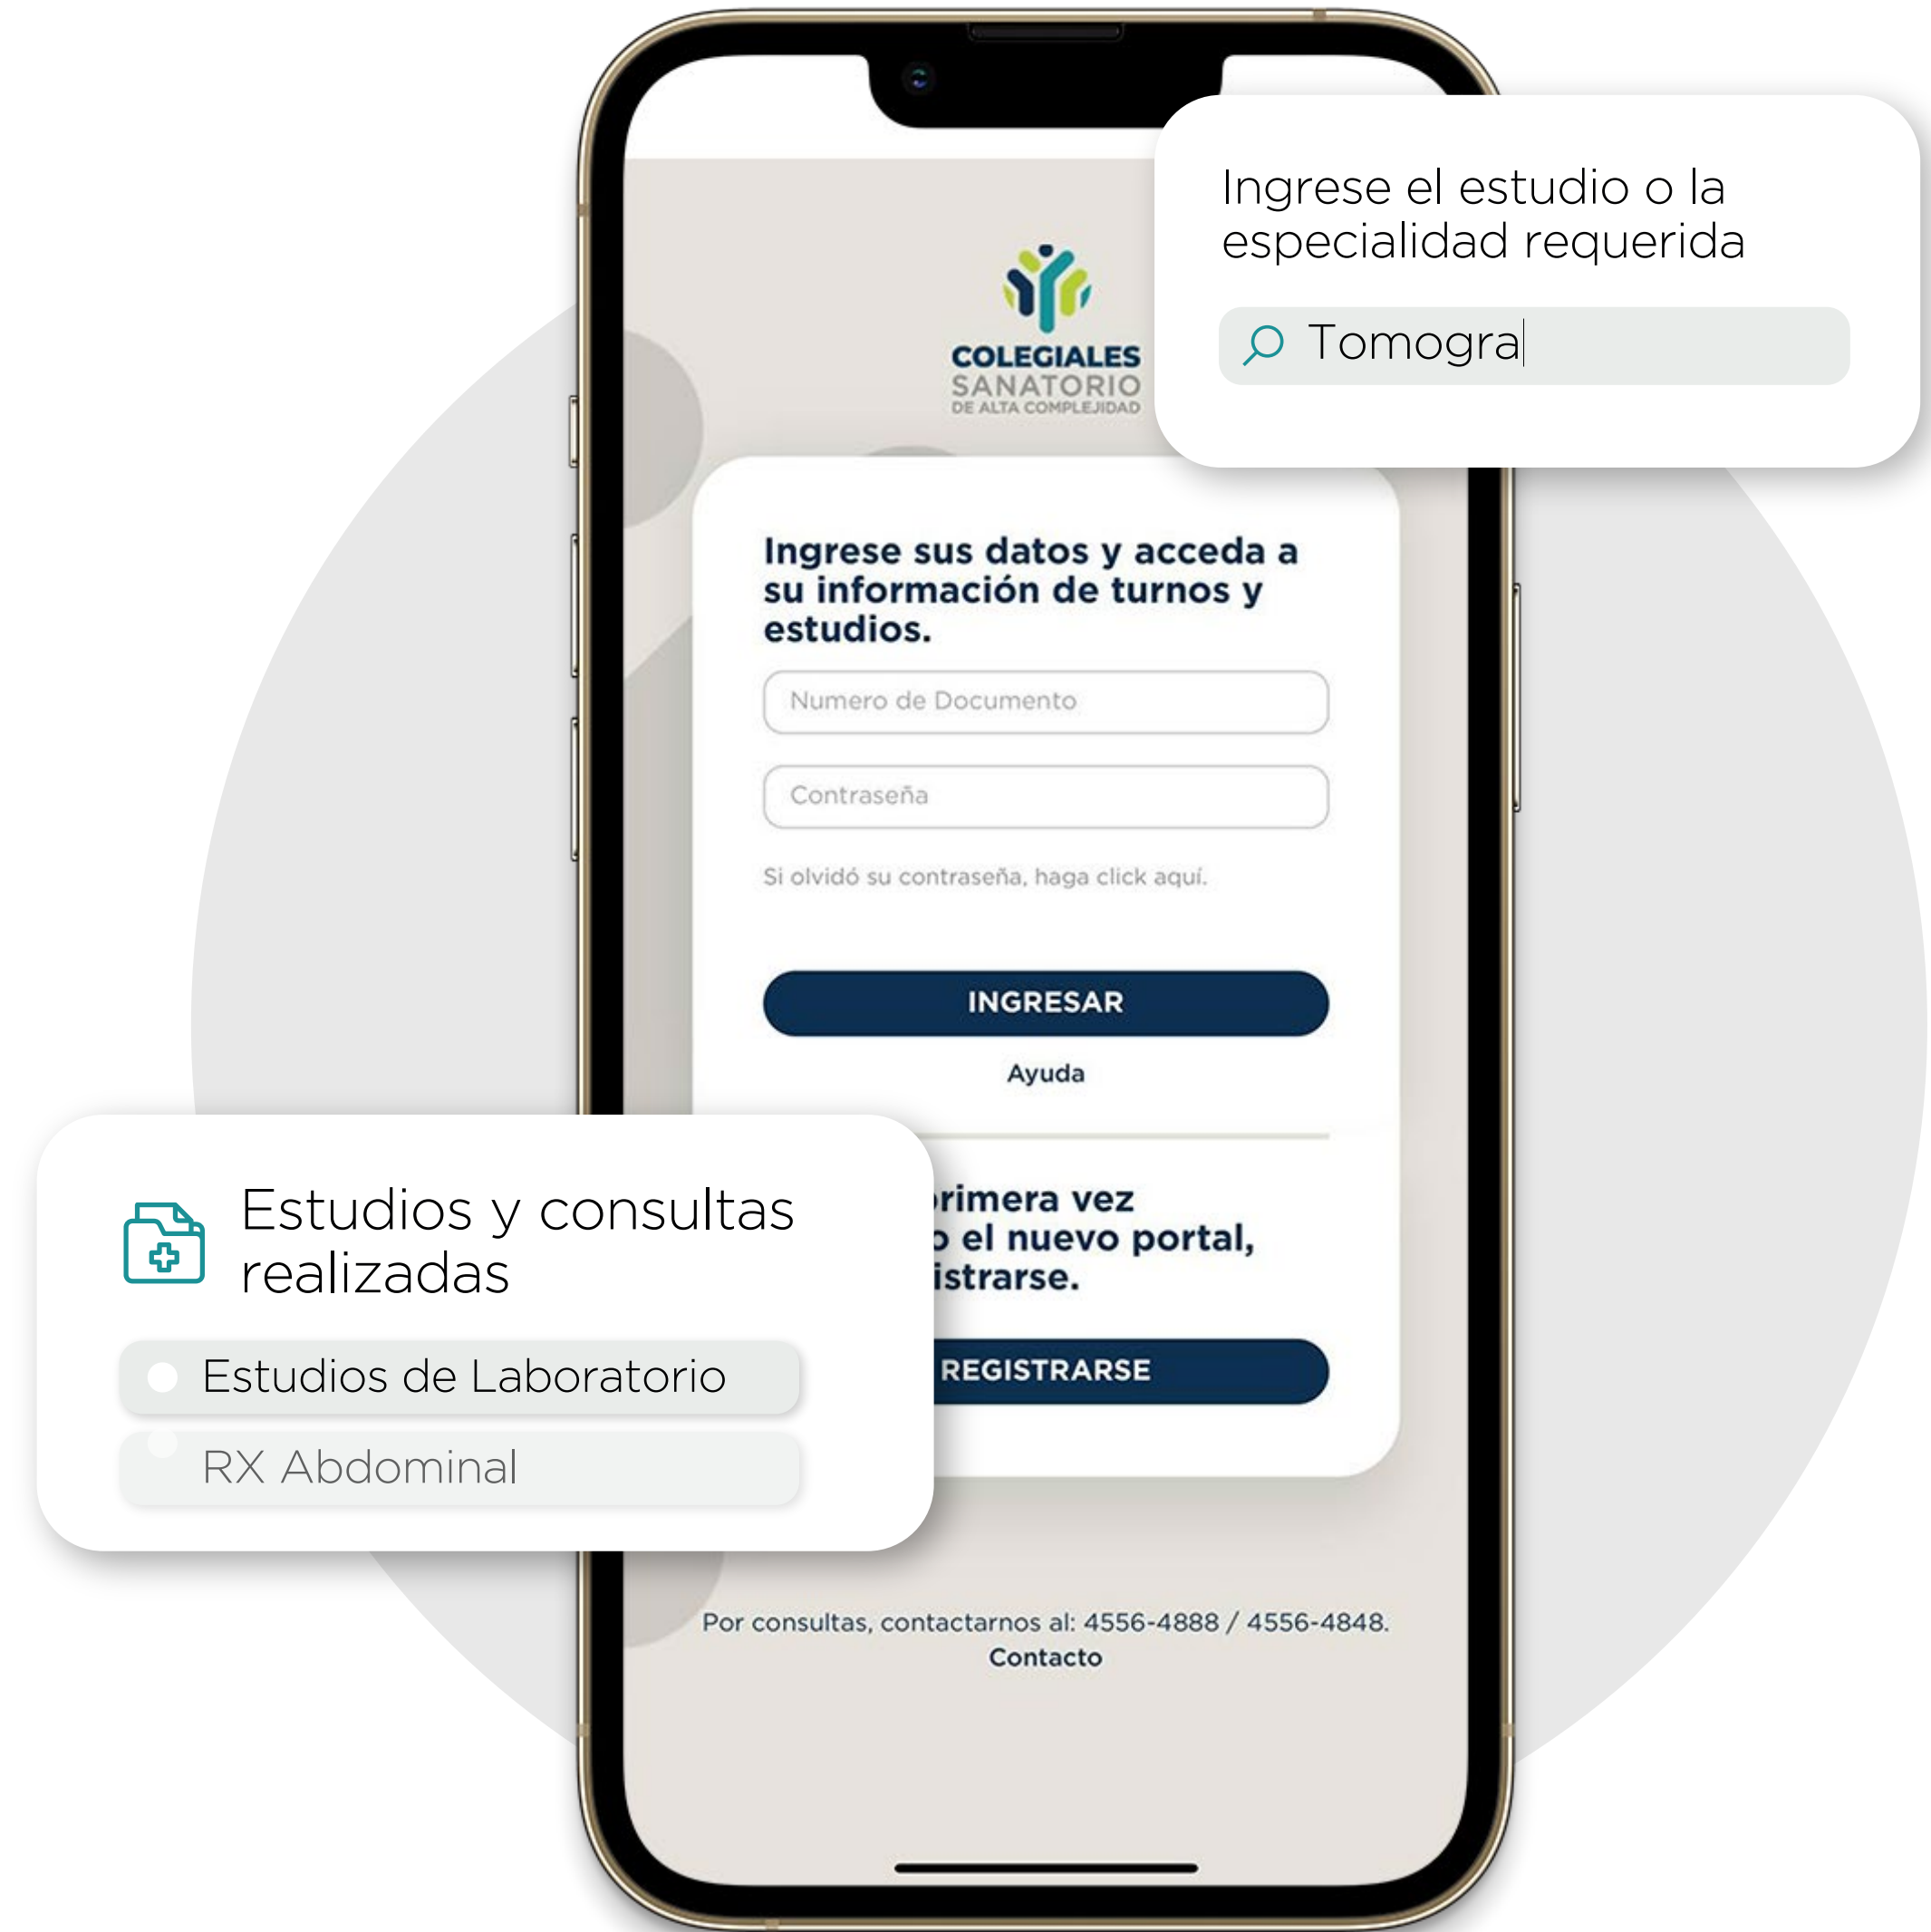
Ingrese el estudio o la especialidad requerida

Tomogra

COLEGIALES
SANATORIO
DE ALTA COMPLEJIDAD

Ingrese sus datos y acceda a su información de turnos y estudios.

Numero de Documento

Contraseña

Si olvidó su contraseña, haga click aquí.

INGRESAR

Ayuda

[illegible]rimera vez
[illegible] el nuevo portal,
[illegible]istrarse.

REGISTRARSE

Estudios y consultas realizadas

Estudios de Laboratorio

RX Abdominal

Por consultas, contactarnos al: 4556-4888 / 4556-4848.
Contacto